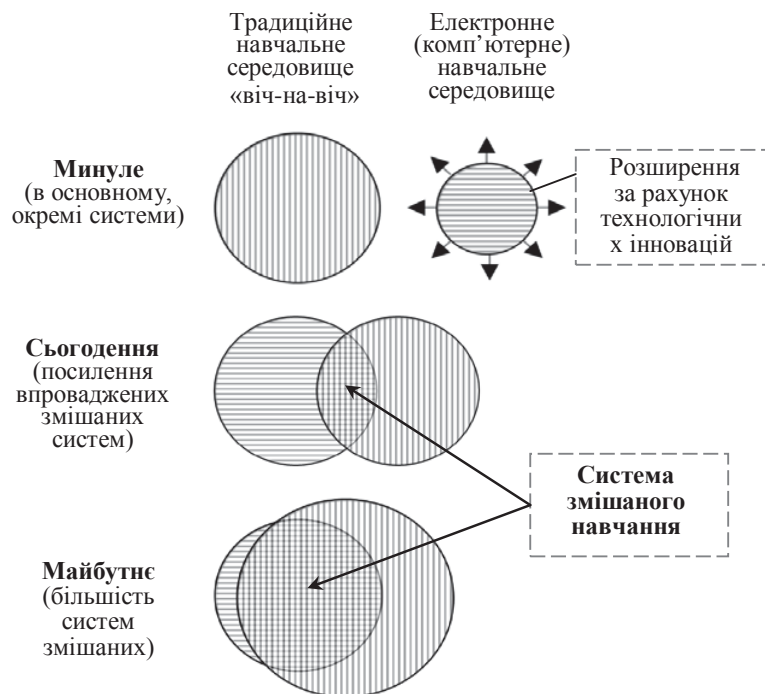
Традиційне навчальне середовище «віч-на-віч»

Електронне (комп'ютерне) навчальне середовище

**Минуле**
(в основному, окремі системи)

Розширення за рахунок технологічни х інновацій

**Сьогодення**
(посилення впроваджених змішаних систем)

**Система змішаного навчання**

**Майбутнє**
(більшість систем змішаних)